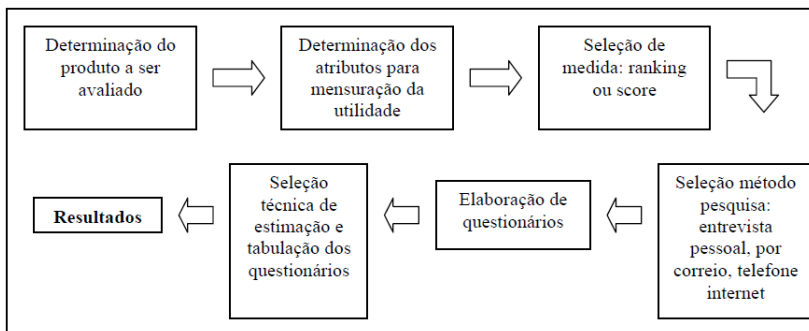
Determinação do produto a ser avaliado

Determinação dos atributos para mensuração da utilidade

Seleção de medida: ranking ou score

Seleção método pesquisa: entrevista pessoal, por correio, telefone internet

Elaboração de questionários

Seleção técnica de estimação e tabulação dos questionários

Resultados